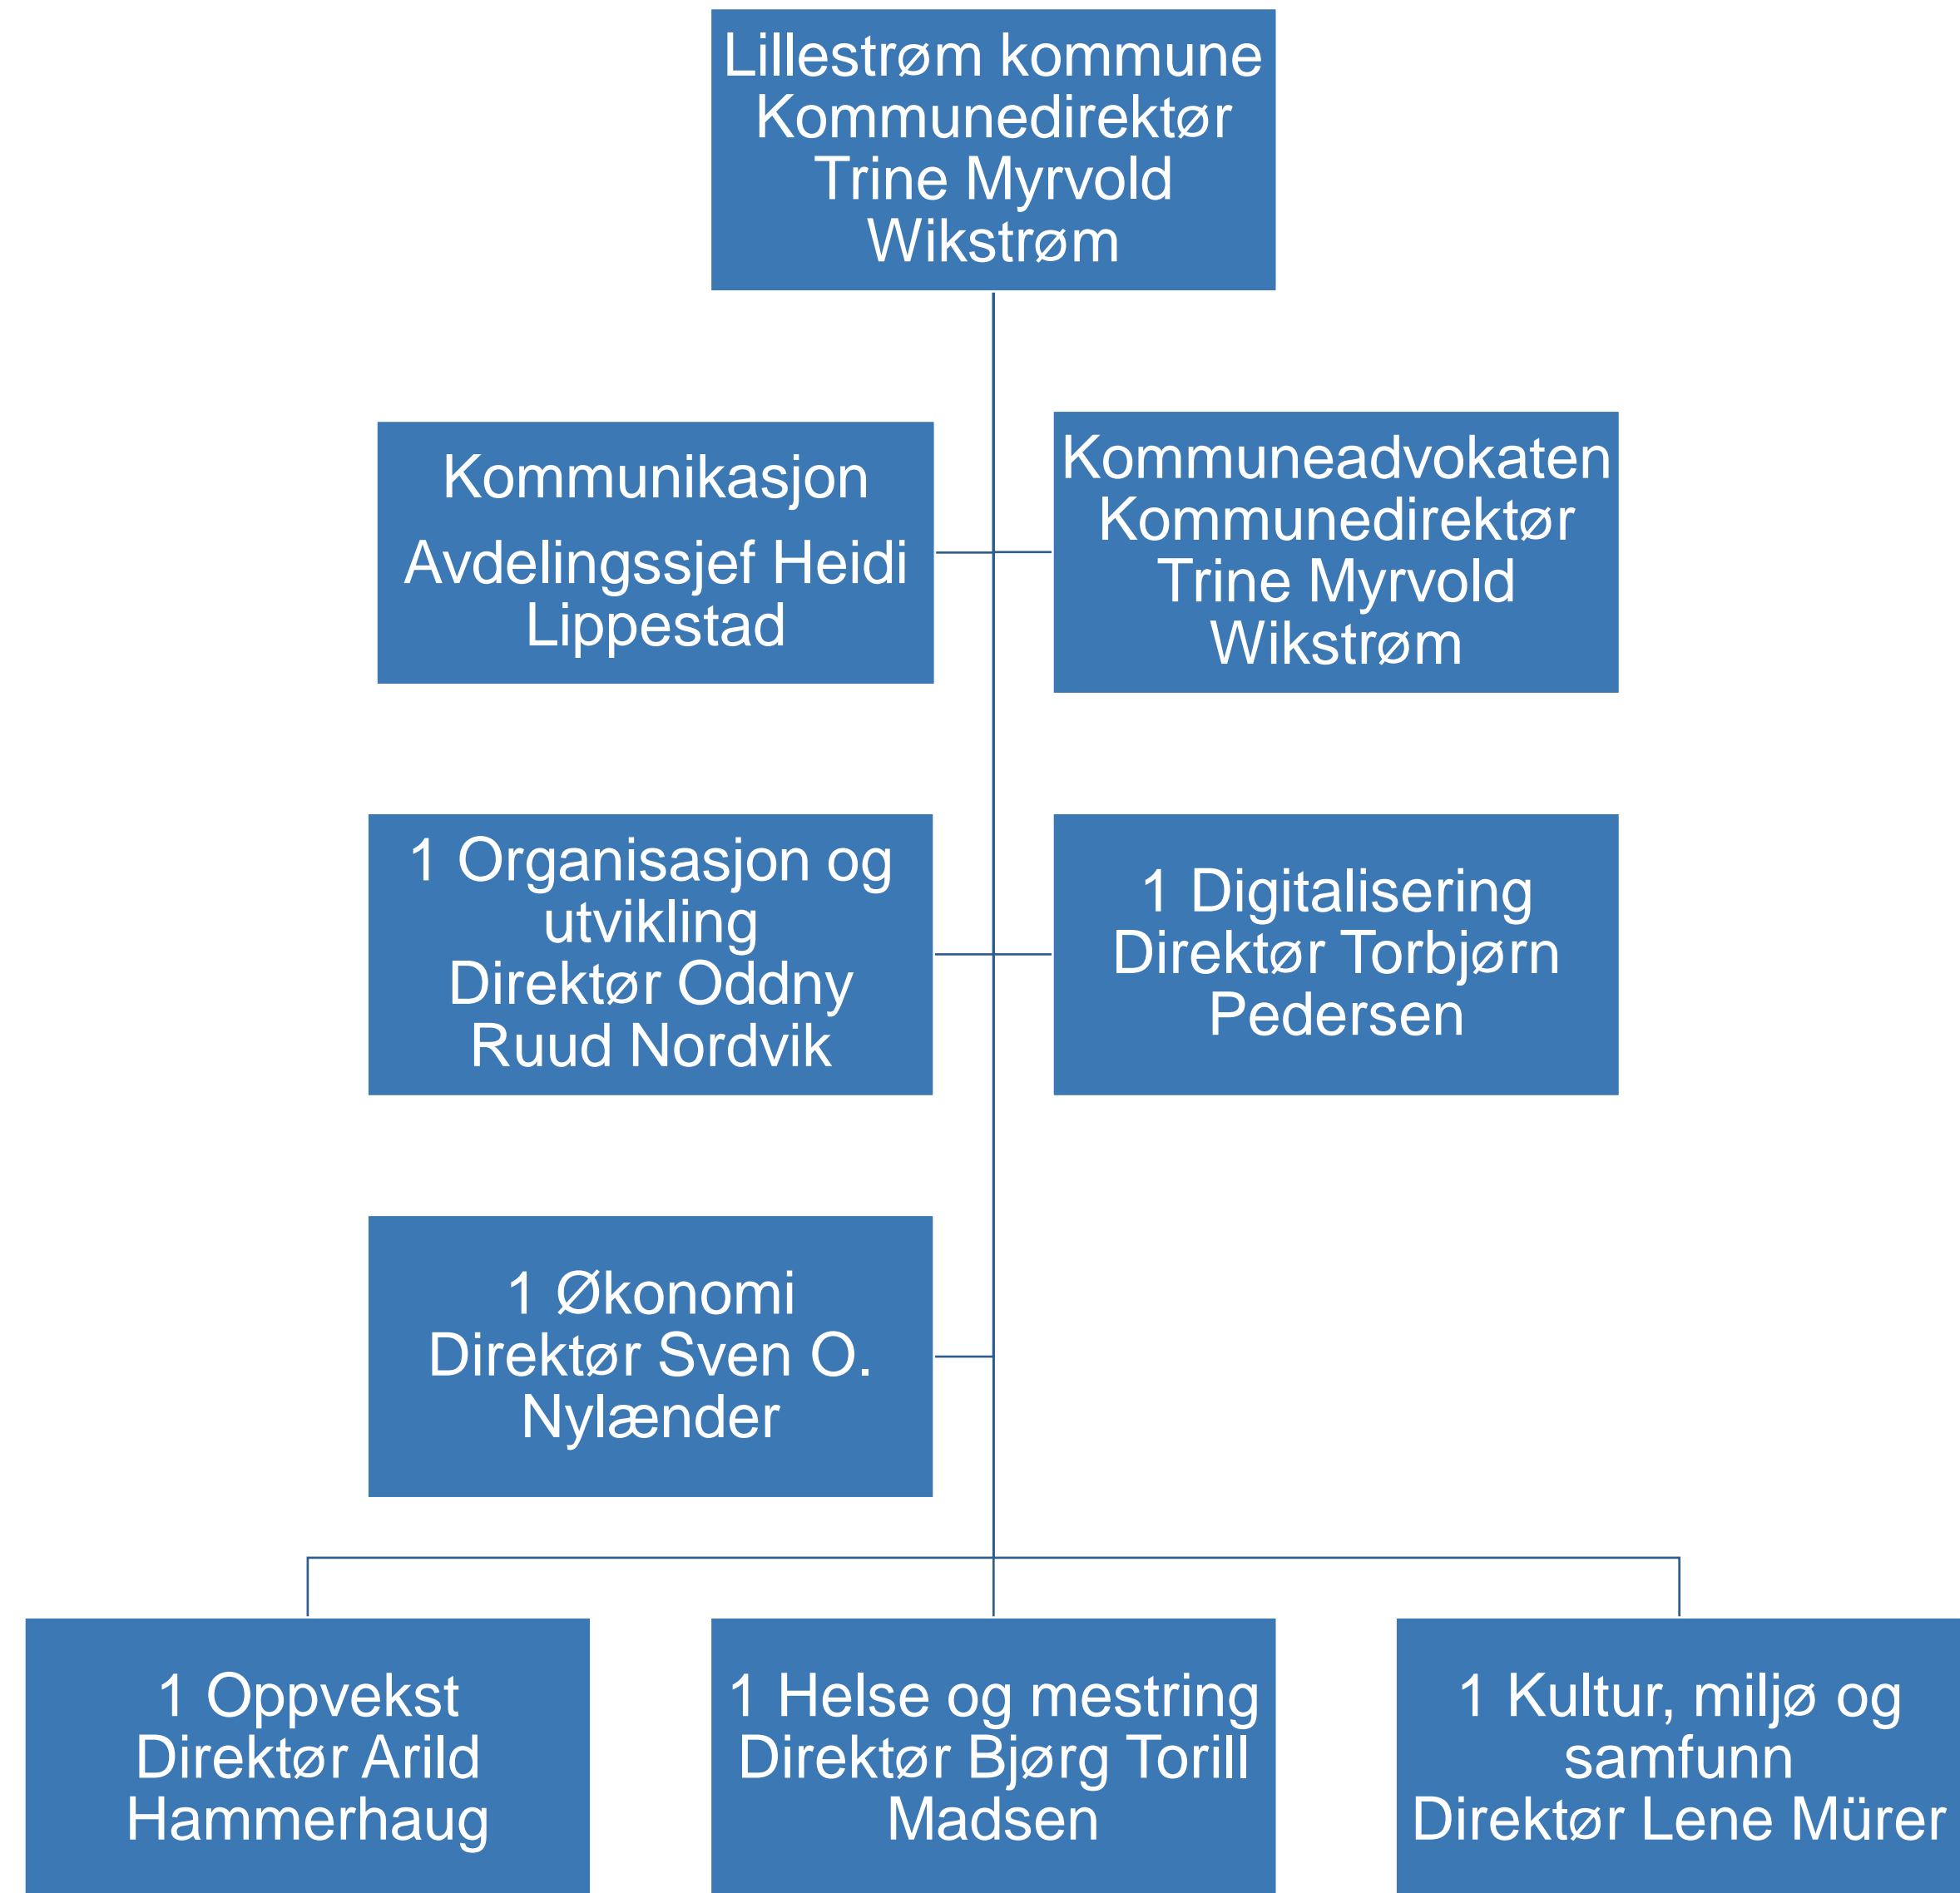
Lillestrøm kommune
Kommunedirektør
Trine Myrvold
Wikstrøm

Kommunikasjon

Avdelingssjef Heidi
Lippestad

Kommuneadvokaten
Kommunedirektør
Trine Myrvold
Wikstrøm

1 Organisasjon og
utvikling
Direktør Oddny
Ruud Nordvik

1 Digitalisering
Direktør Torbjørn
Pedersen

1 Økonomi
Direktør Sven O.
Nylænder

1 Oppvekst
Direktør Arild
Hammerhaug

1 Helse og mestring
Direktør Bjørg Torill
Madsen

1 Kultur, miljø og
samfunn
Direktør Lene Mürer